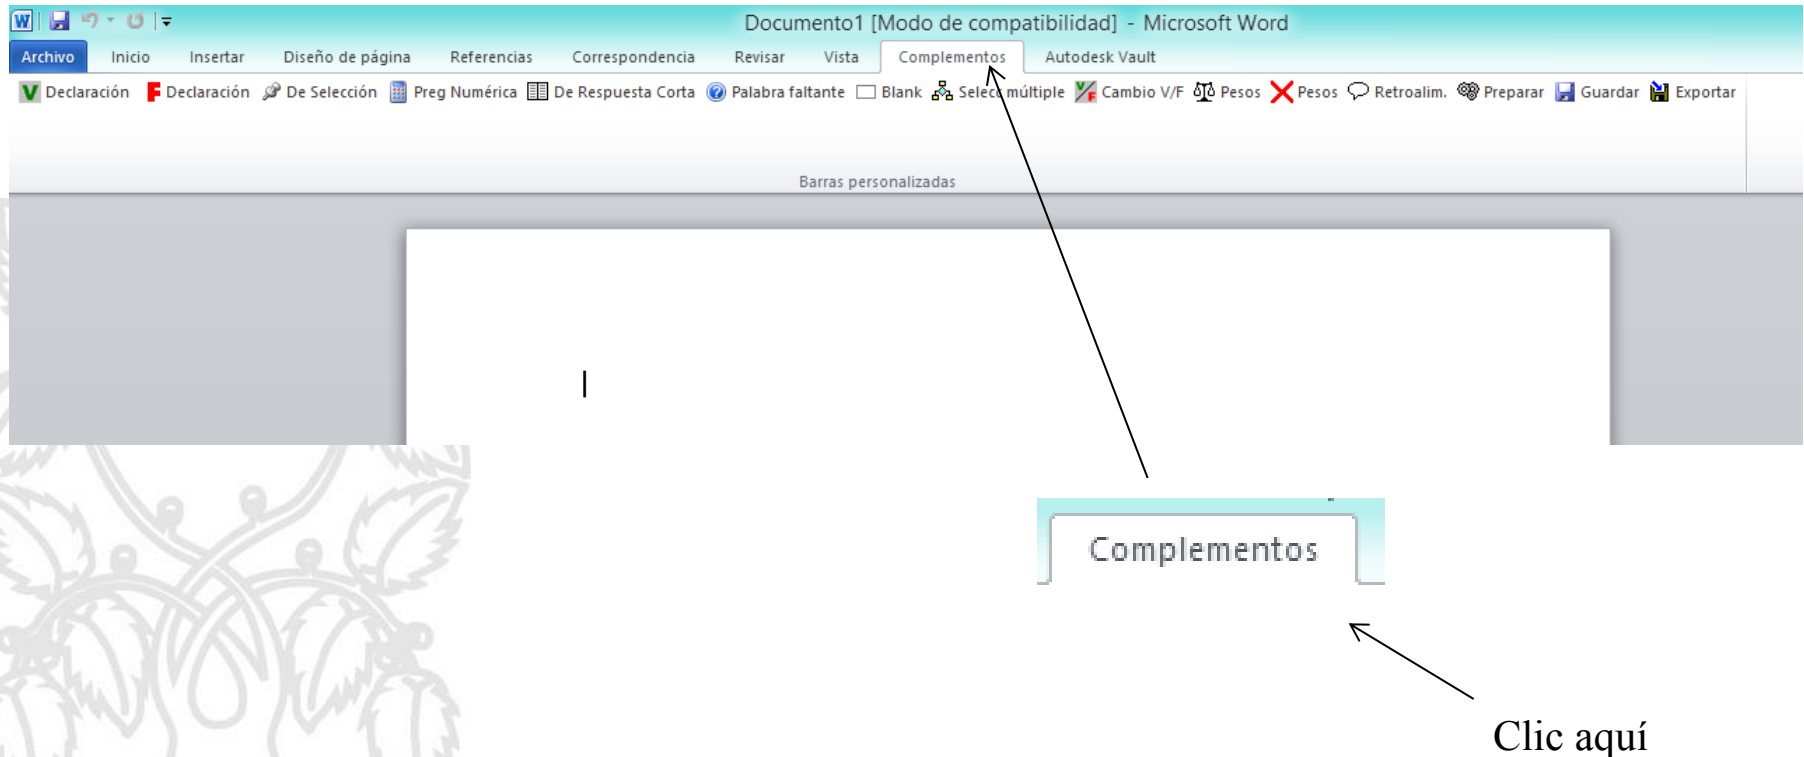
Documento1 [Modo de compatibilidad] - Microsoft Word

Archivo Inicio Insertar Diseño de página Referencias Correspondencia Revisar Vista Complementos Autodesk Vault

Declaración Declaración De Selección Preg Numérica De Respuesta Corta Palabra faltante Blank Selecc múltiple Cambio V/F Pesos Pesos Retroalim. Preparar Guardar Exportar

Barras personalizadas

Complementos

Clic aquí